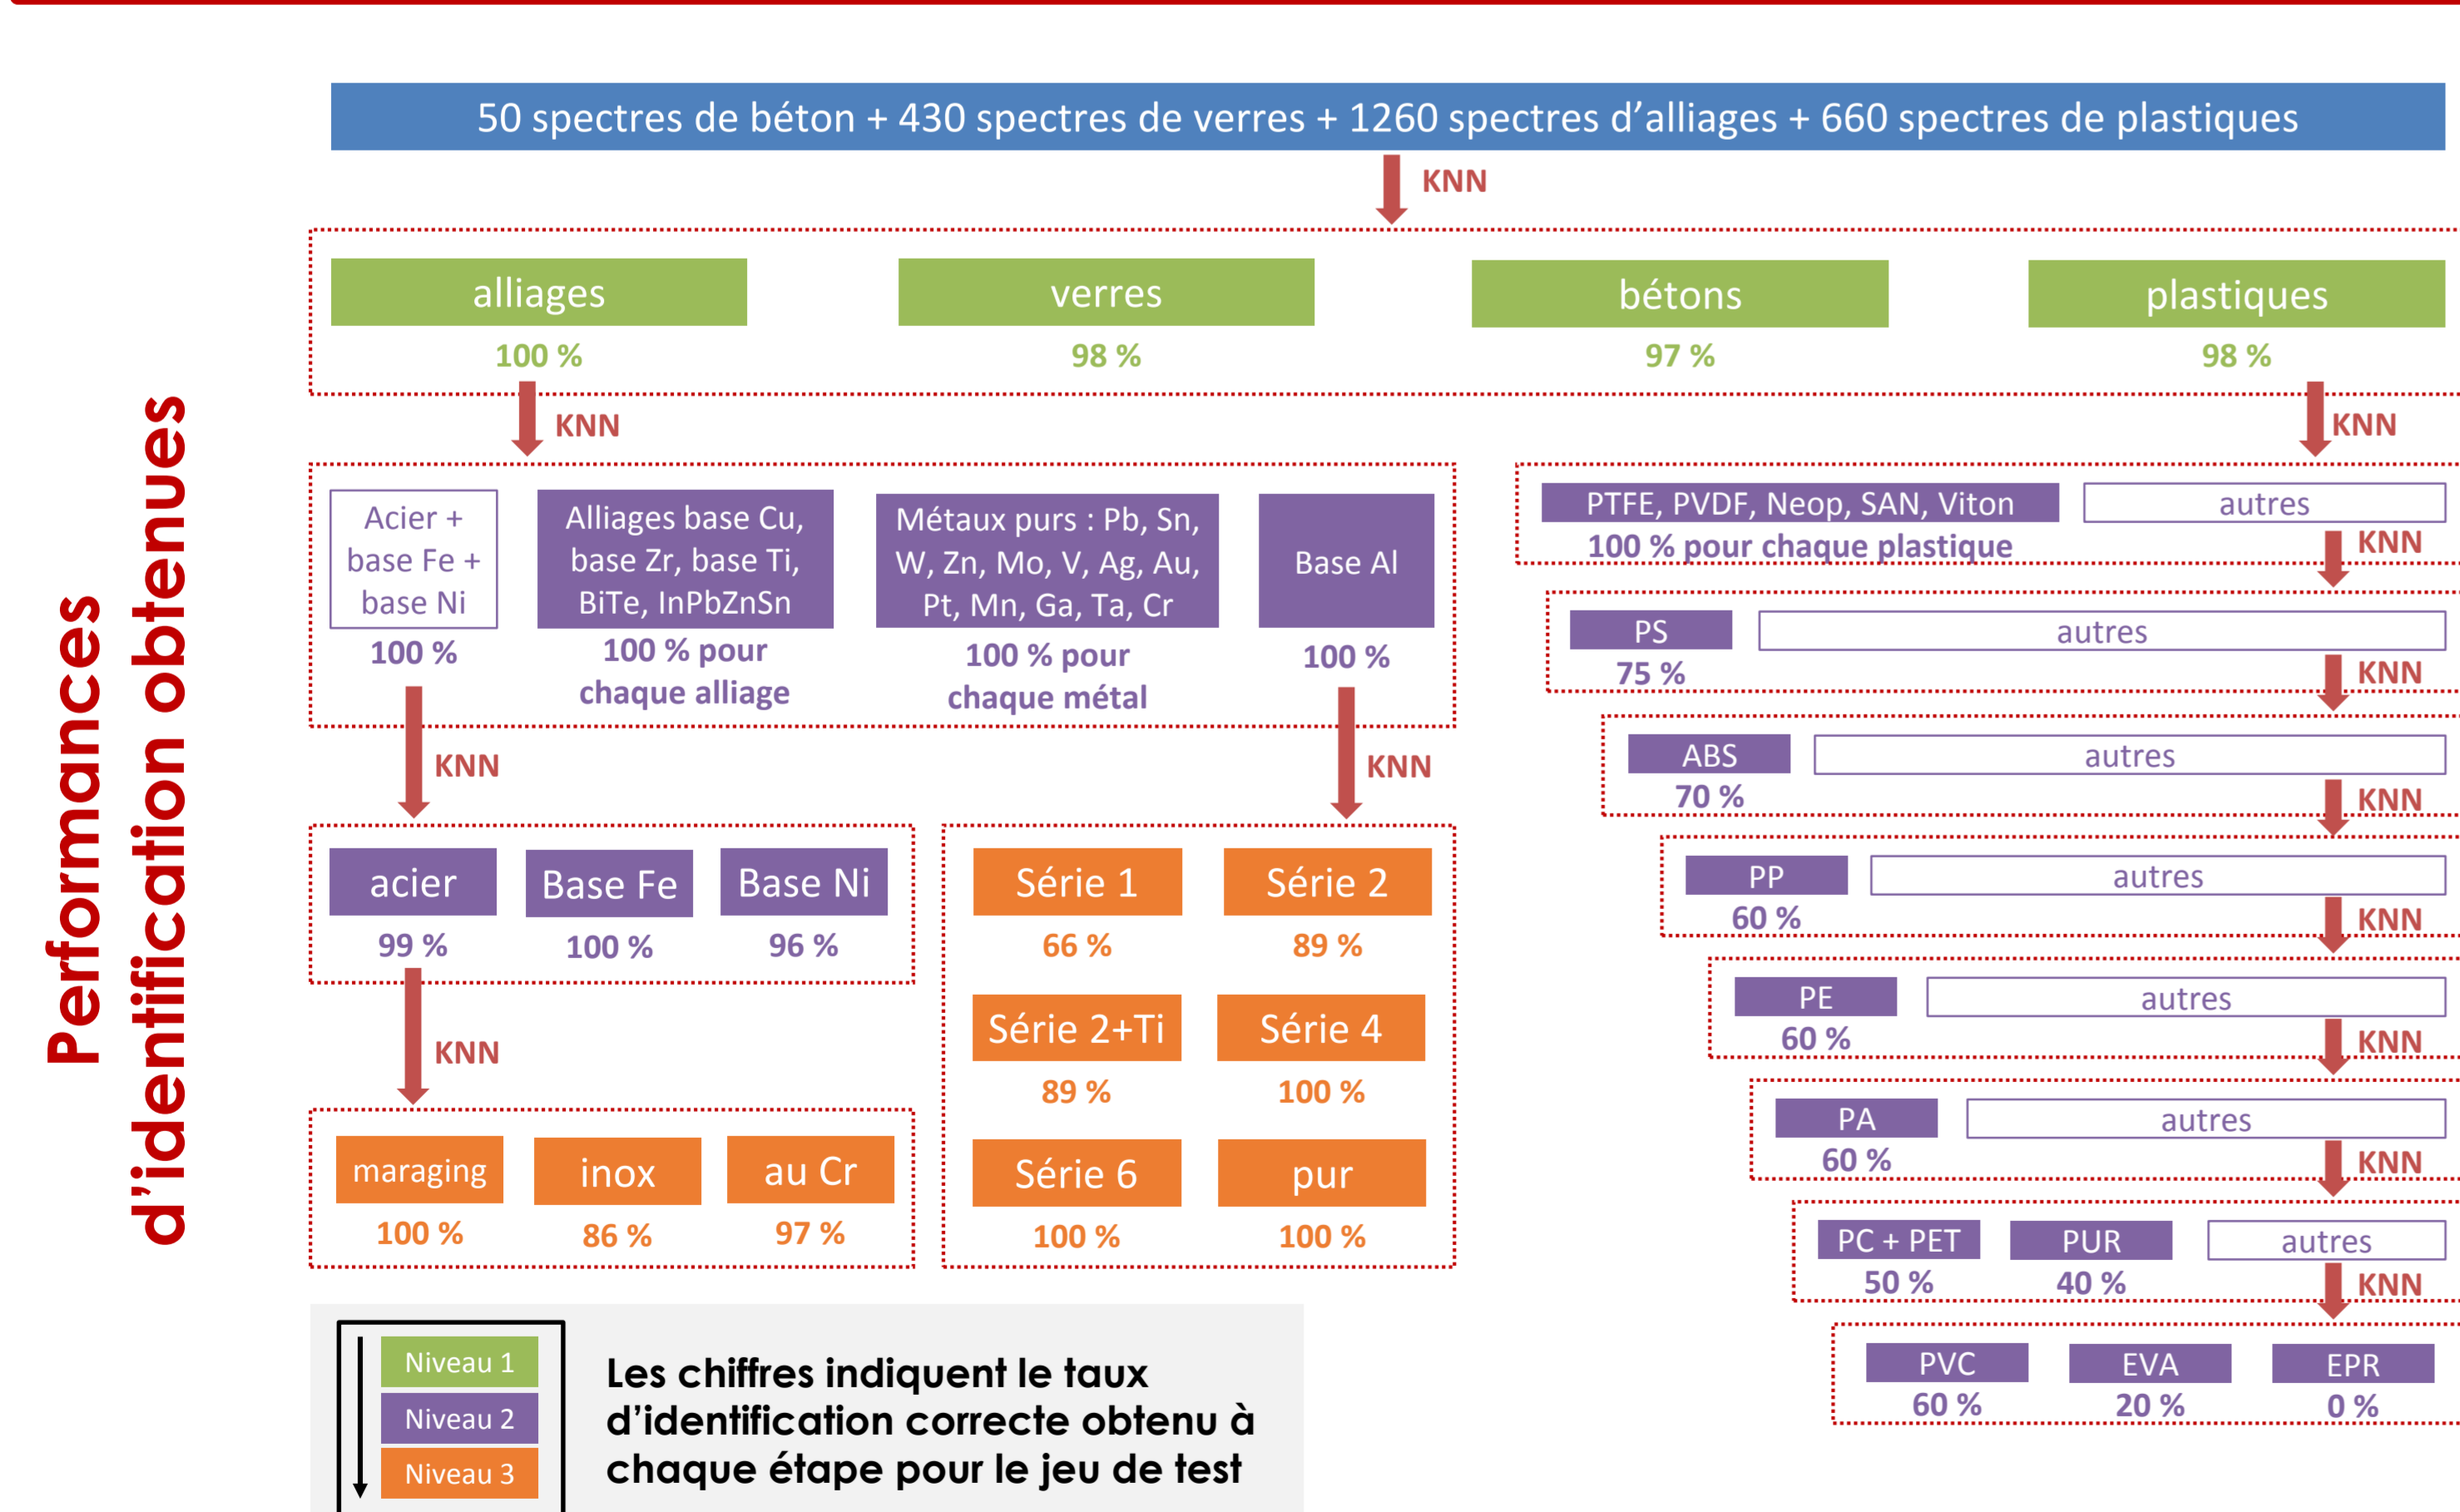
Performances d'identification obtenues

50 spectres de béton + 430 spectres de verres + 1260 spectres d'alliages + 660 spectres de plastiques

KNN

alliages
100 %

verres
98 %

bétons
97 %

plastiques
98 %

KNN

KNN

Acier + base Fe + base Ni
100 %

Alliages base Cu, base Zr, base Ti, BiTe, InPbZnSn
100 % pour chaque alliage

Métaux purs : Pb, Sn, W, Zn, Mo, V, Ag, Au, Pt, Mn, Ga, Ta, Cr
100 % pour chaque métal

Base Al
100 %

KNN

KNN

acier
99 %

Base Fe
100 %

Base Ni
96 %

KNN

maraging
100 %

inox
86 %

au Cr
97 %

Série 1
66 %

Série 2
89 %

Série 2+Ti
89 %

Série 4
100 %

Série 6
100 %

pur
100 %

PTFE, PVDF, Neop, SAN, Viton
100 % pour chaque plastique

autres

KNN

PS
75 %

autres

KNN

ABS
70 %

autres

KNN

PP
60 %

autres

KNN

PE
60 %

autres

KNN

PA
60 %

autres

KNN

PC + PET
50 %

PUR
40 %

autres

KNN

PVC
60 %

EVA
20 %

EPR
0 %

Niveau 1
Niveau 2
Niveau 3

Les chiffres indiquent le taux d'identification correcte obtenu à chaque étape pour le jeu de test